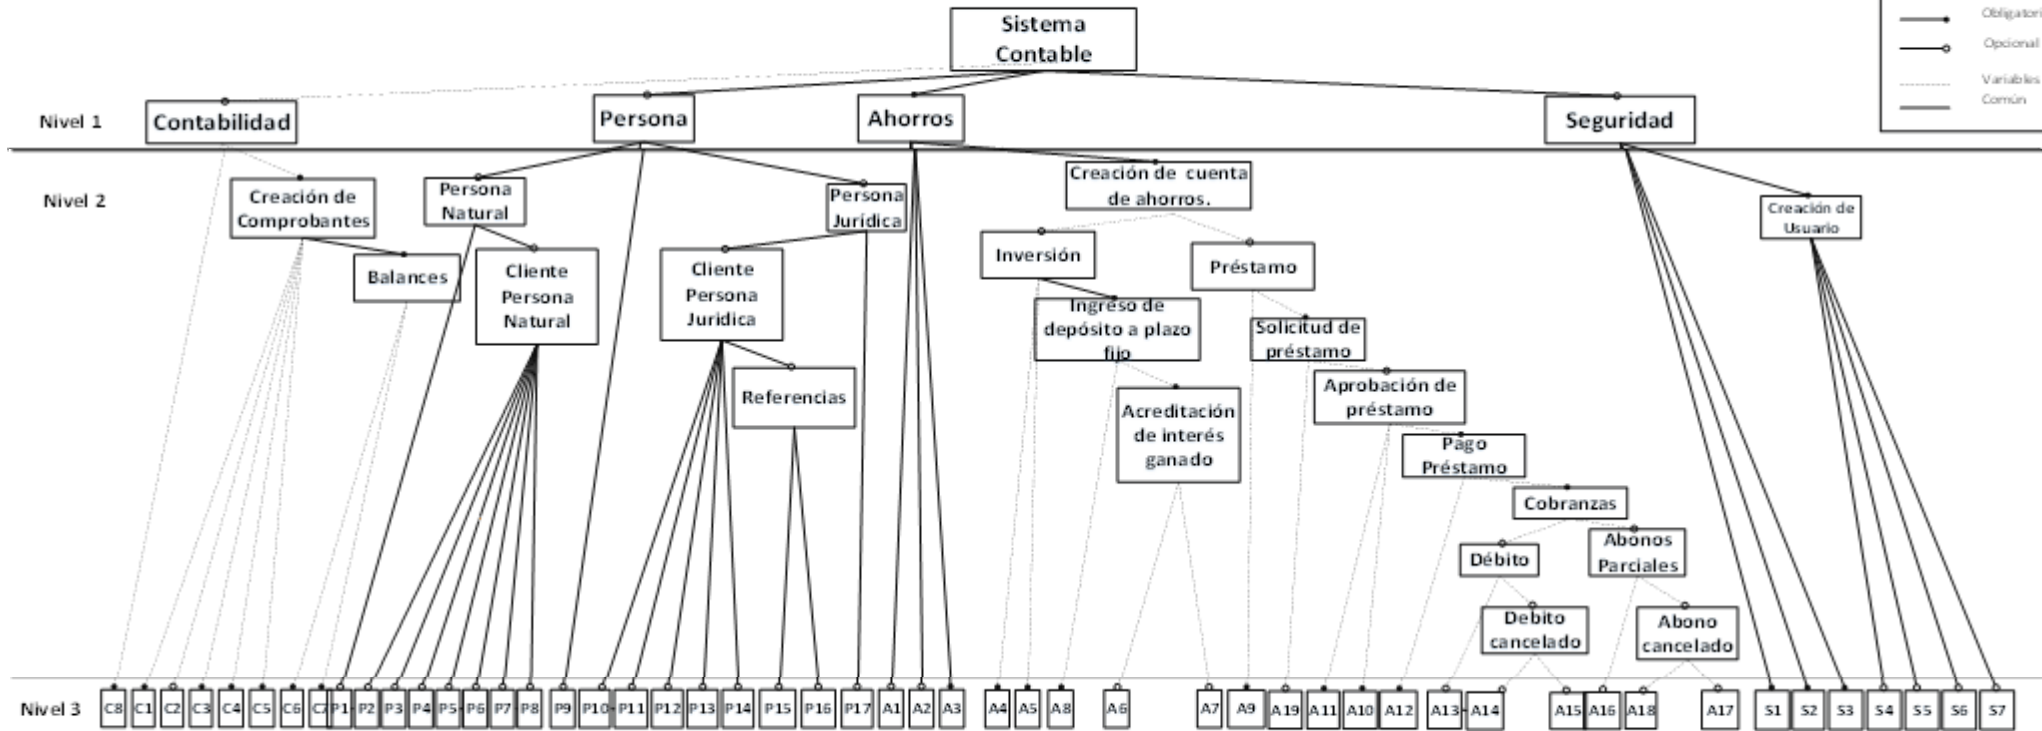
Sistema Contable

Obligatori
Opcional
Variables
Común

Nivel 1
Contabilidad
Persona
Ahorros
Seguridad

Nivel 2
Creación de Comprobantes
Persona Natural
Persona Jurídica
Creación de cuenta de ahorros.
Creación de Usuario
Balances
Cliente Persona Natural
Cliente Persona Jurídica
Inversión
Préstamo
Ingreso de depósito a plazo fijo
Solicitud de préstamo
Referencias
Acreditación de interés ganado
Aprobación de préstamo
Pago Préstamo
Cobranzas
Débito
Abonos Parciales
Debito cancelado
Abono cancelado

Nivel 3
C8 C1 C2 C3 C4 C5 C6 C7 P1 P2 P3 P4 P5 P6 P7 P8 P9 P10 P11 P12 P13 P14 P15 P16 P17 A1 A2 A3 A4 A5 A8 A6 A7 A9 A19 A11 A10 A12 A13 A14 A15 A16 A18 A17 S1 S2 S3 S4 S5 S6 S7